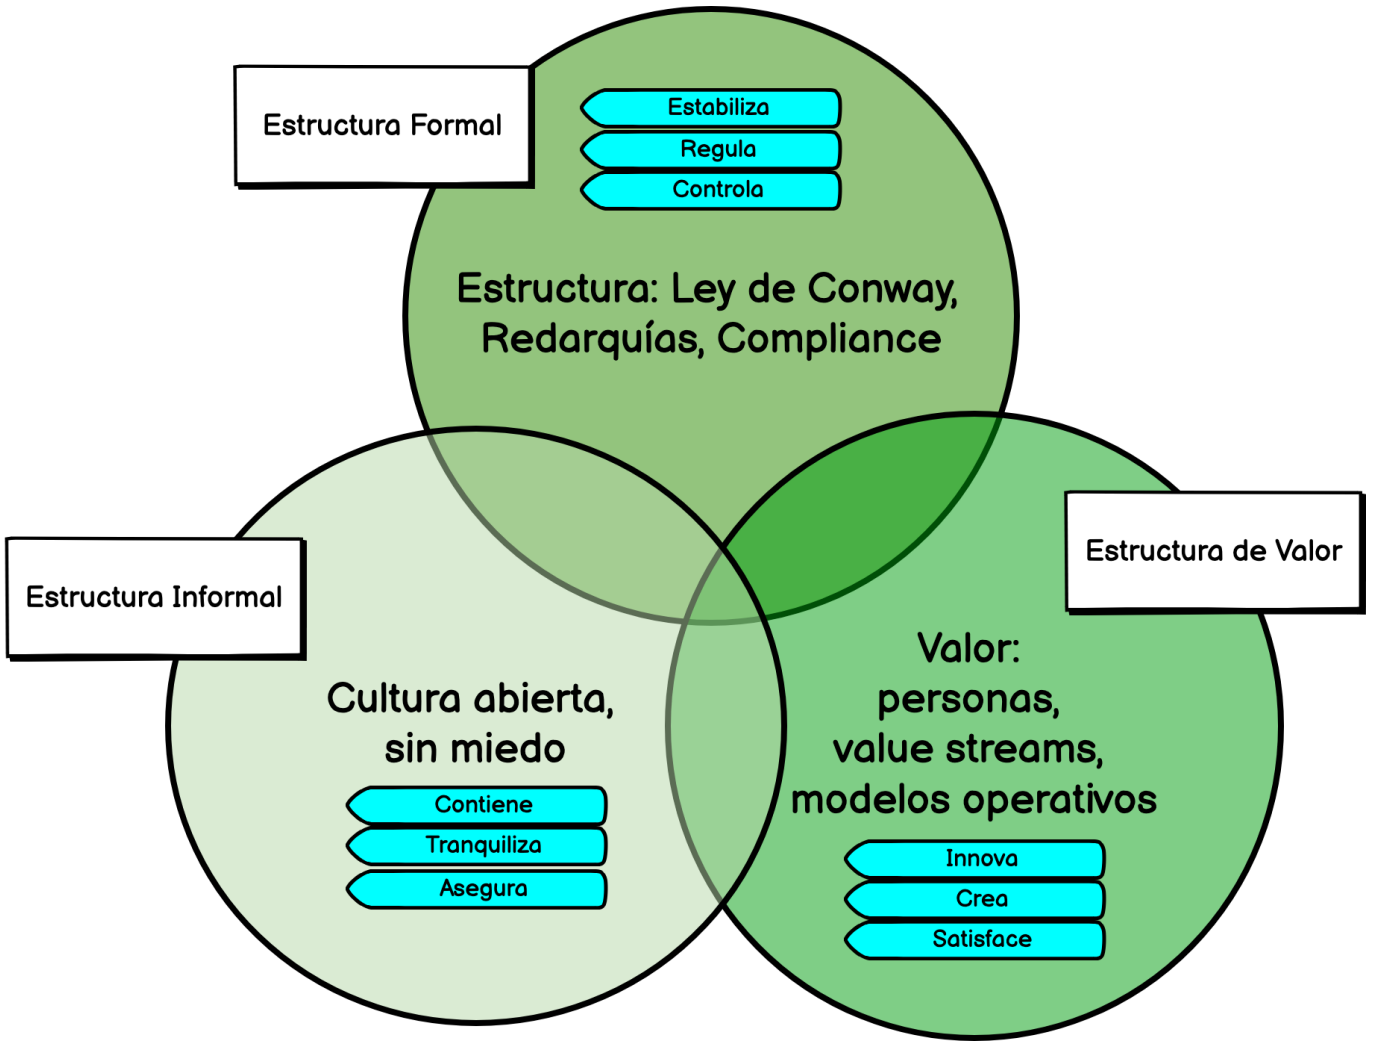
Estructura Formal

Estabiliza
Regula
Controla

Estructura: Ley de Conway, Redarquías, Compliance

Estructura Informal

Cultura abierta, sin miedo

Contiene
Tranquiliza
Asegura

Estructura de Valor

Valor: personas, value streams, modelos operativos

Innova
Crea
Satisface